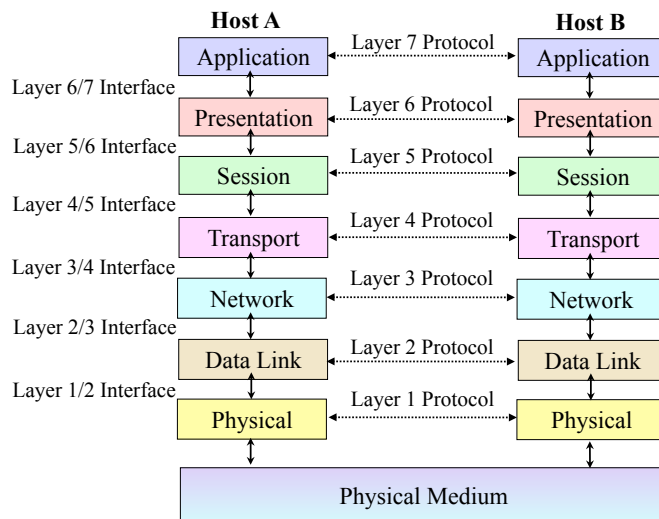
Host A

Host B

Application

Layer 7 Protocol

Application

Layer 6/7 Interface

Presentation

Layer 6 Protocol

Presentation

Layer 5/6 Interface

Session

Layer 5 Protocol

Session

Layer 4/5 Interface

Transport

Layer 4 Protocol

Transport

Layer 3/4 Interface

Network

Layer 3 Protocol

Network

Layer 2/3 Interface

Data Link

Layer 2 Protocol

Data Link

Layer 1/2 Interface

Physical

Layer 1 Protocol

Physical

Physical Medium